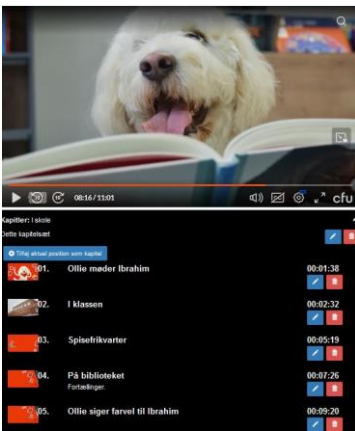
08:16 / 11:01

cfu

Kapitler: I skole

Dette kapitelsæt

+ Tilføj aktuel position som kapitel

01. Ollie møder Ibrahim 00:01:38

02. I klassen 00:02:32

03. Spisefrikvarter 00:05:19

04. På biblioteket 00:07:26
Fortællinger.

05. Ollie siger farvel til Ibrahim 00:09:20